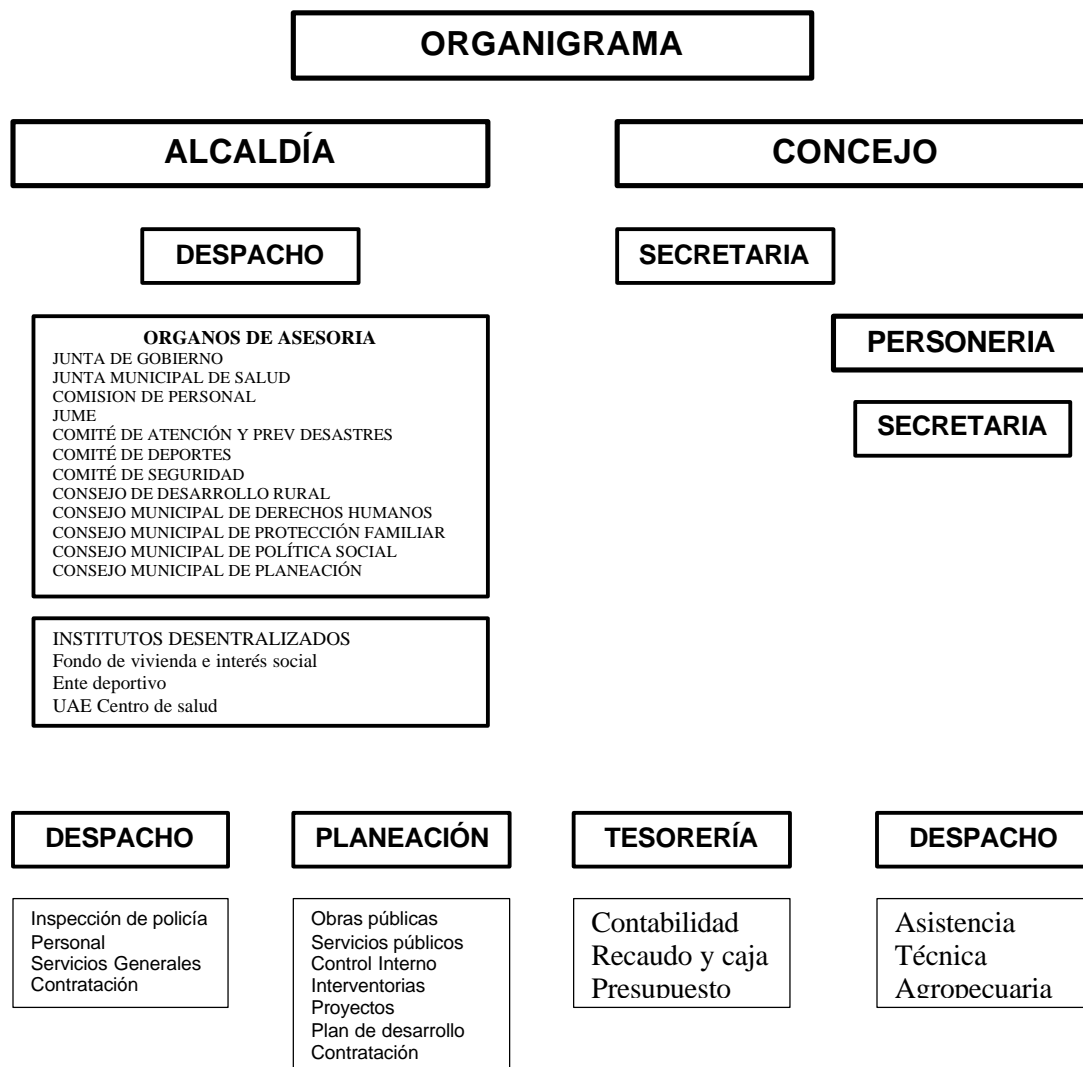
ORGANIGRAMA

ALCALDÍA

CONCEJO

DESPACHO

SECRETARIA

PERSONERIA

SECRETARIA

ORGANOS DE ASESORIA
JUNTA DE GOBIERNO
JUNTA MUNICIPAL DE SALUD
COMISION DE PERSONAL
JUME
COMITÉ DE ATENCIÓN Y PREV DESASTRES
COMITÉ DE DEPORTES
COMITÉ DE SEGURIDAD
CONSEJO DE DESARROLLO RURAL
CONSEJO MUNICIPAL DE DERECHOS HUMANOS
CONSEJO MUNICIPAL DE PROTECCIÓN FAMILIAR
CONSEJO MUNICIPAL DE POLÍTICA SOCIAL
CONSEJO MUNICIPAL DE PLANEACIÓN

INSTITUTOS DESENTRALIZADOS
Fondo de vivienda e interés social
Ente deportivo
UAE Centro de salud

DESPACHO

PLANEACIÓN

TESORERÍA

DESPACHO

Inspección de policía
Personal
Servicios Generales
Contratación

Obras públicas
Servicios públicos
Control Interno
Interventorias
Proyectos
Plan de desarrollo
Contratación

Contabilidad
Recaudo y caja
Presupuesto

Asistencia
Técnica
Agropecuaria